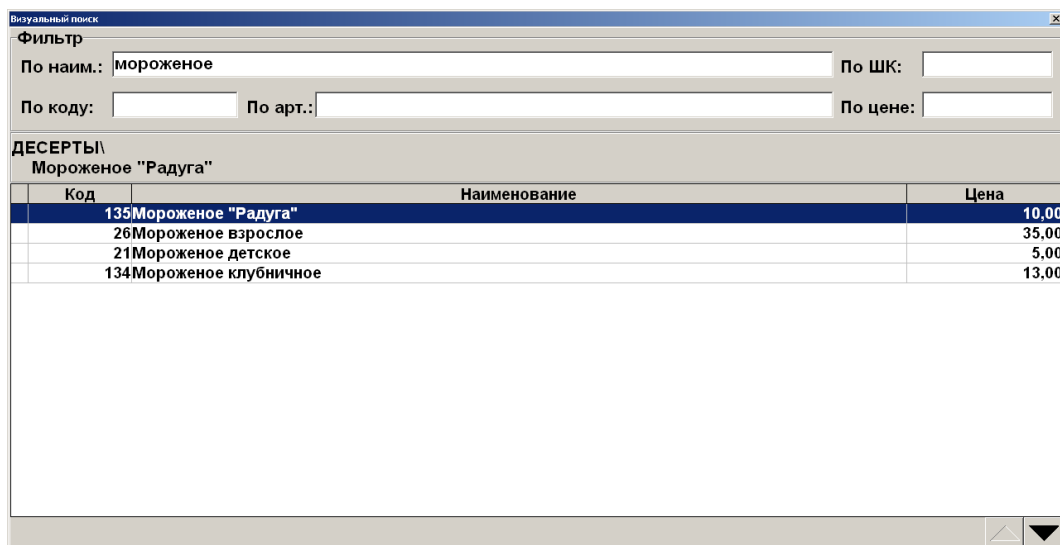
Визуальный поиск

Фильтр

По наим.: мороженое

По ШК:

По коду:

По арт.:

По цене:

ДЕСЕРТЫ\
Мороженое "Радуга"

| Код | Наименование | Цена |
|---|---|---|
| 135 | Мороженое "Радуга" | 10,00 |
| 26 | Мороженое взрослое | 35,00 |
| 21 | Мороженое детское | 5,00 |
| 134 | Мороженое клубничное | 13,00 |